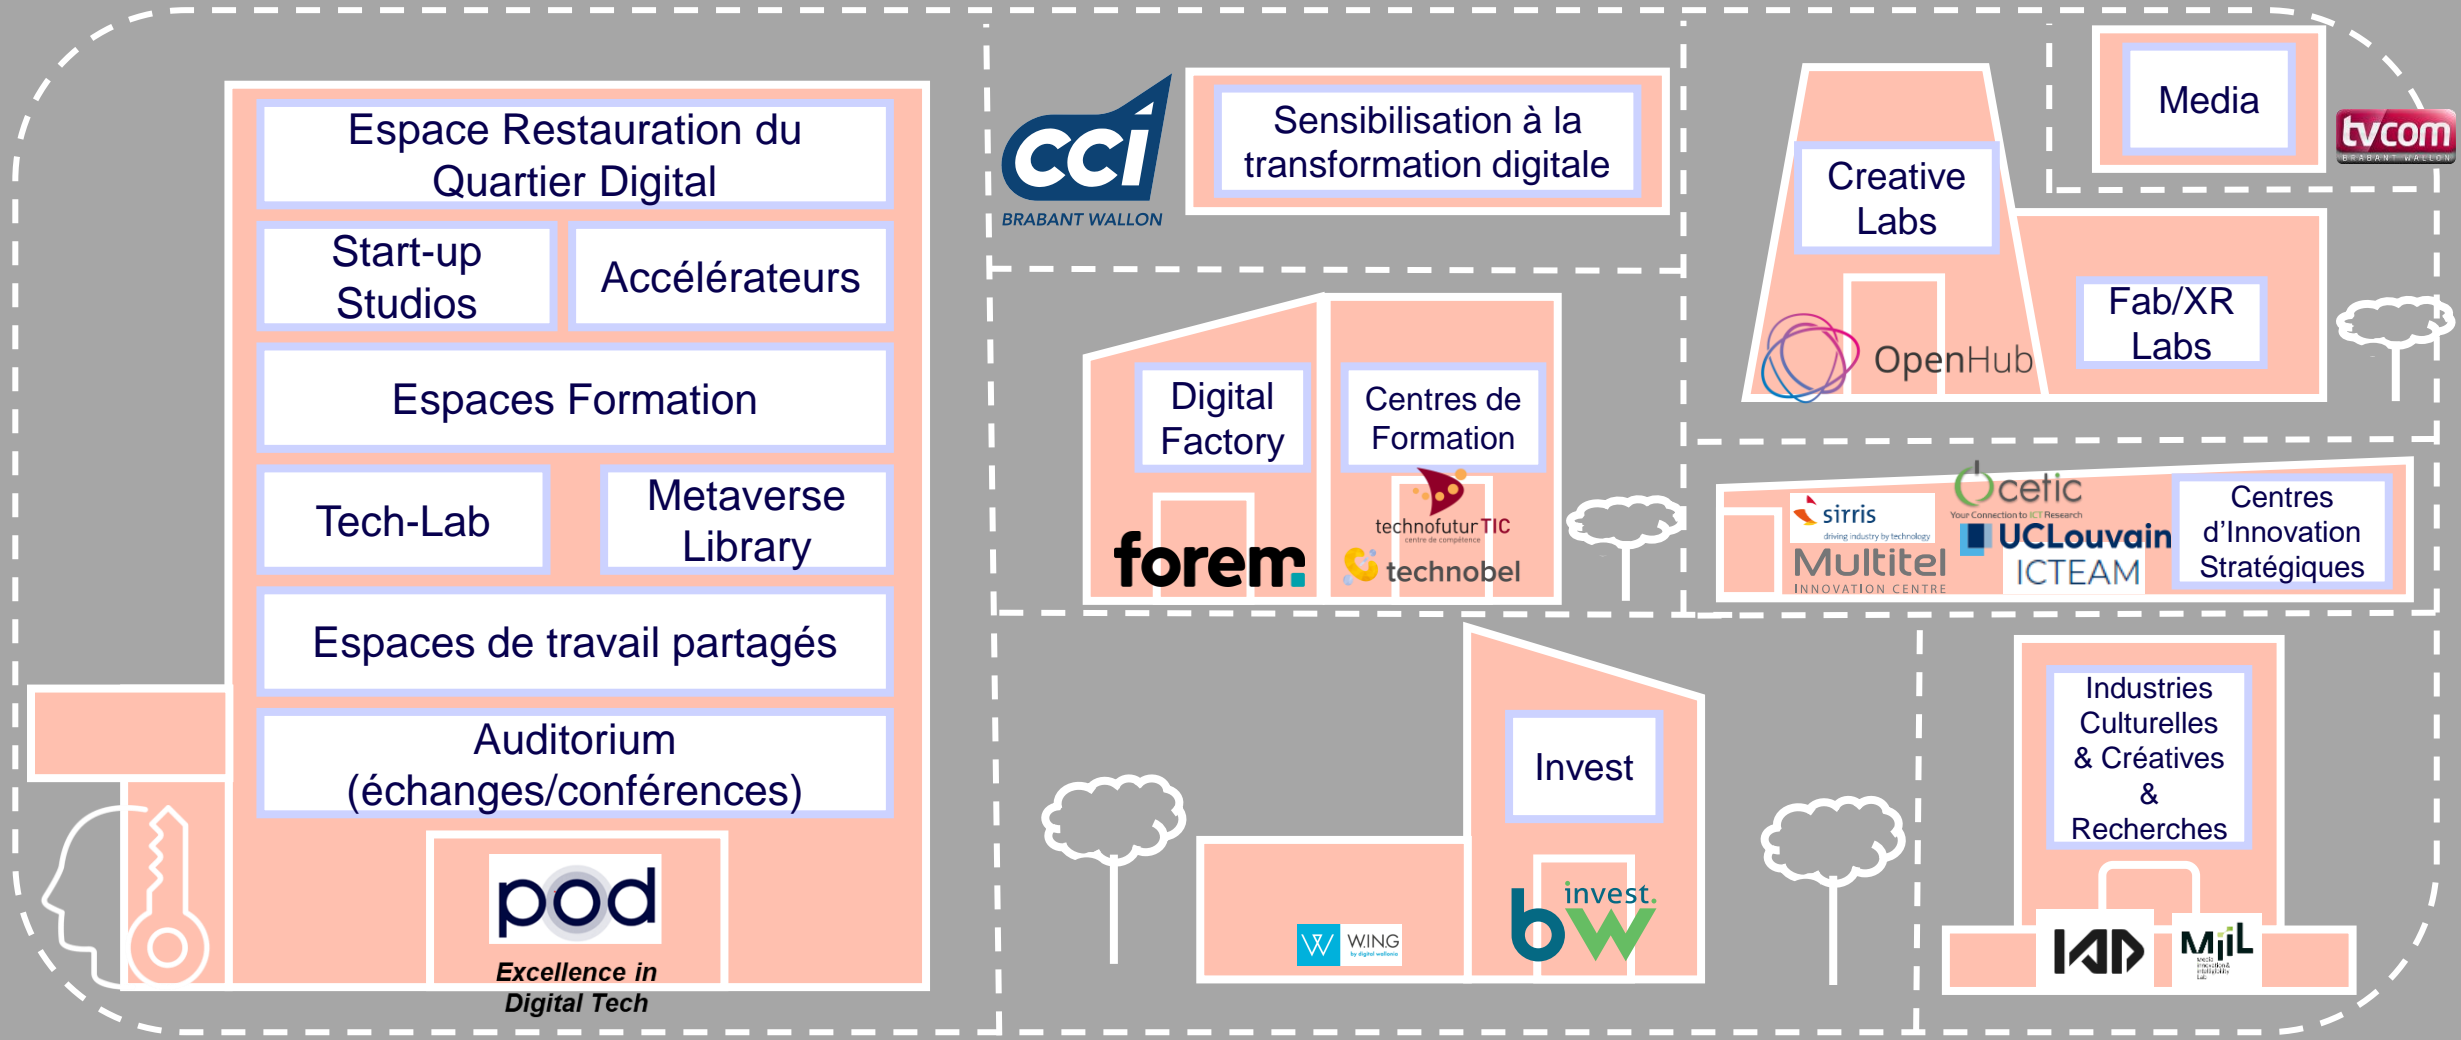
Espace Restauration du Quartier Digital

Start-up Studios

Accélérateurs

Espaces Formation

Tech-Lab

Metaverse Library

Espaces de travail partagés

Auditorium (échanges/conférences)

pod

Excellence in Digital Tech

CCI BRABANT WALLON

Sensibilisation à la transformation digitale

Digital Factory

forem

Centres de Formation

technofutur TIC centre de compétence

technobel

Creative Labs

OpenHub

Media

tvcom BRABANT WALLON

Fab/XR Labs

sirris driving industry by technology

cetic Your Connection to ICT Research

Multitel INNOVATION CENTRE

UCLouvain ICTEAM

Centres d'Innovation Stratégiques

Invest

WING by digital wallonia

invest. bw

Industries Culturelles & Créatives & Recherches

IAD

MiiL